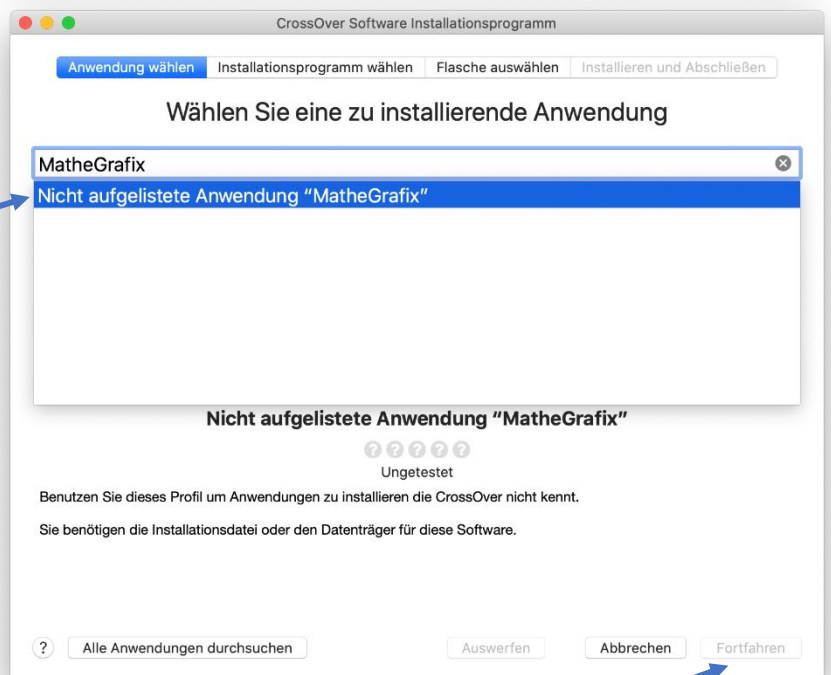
CrossOver Software Installationsprogramm

Anwendung wählen | Installationsprogramm wählen | Flasche auswählen | Installieren und Abschließen

Wählen Sie eine zu installierende Anwendung

MatheGrafix

Nicht aufgelistete Anwendung “MatheGrafix”

Nicht aufgelistete Anwendung “MatheGrafix”

Ungetestet

Benutzen Sie dieses Profil um Anwendungen zu installieren die CrossOver nicht kennt.

Sie benötigen die Installationsdatei oder den Datenträger für diese Software.

?

Alle Anwendungen durchsuchen

Auswerfen

Abbrechen

Fortfahren